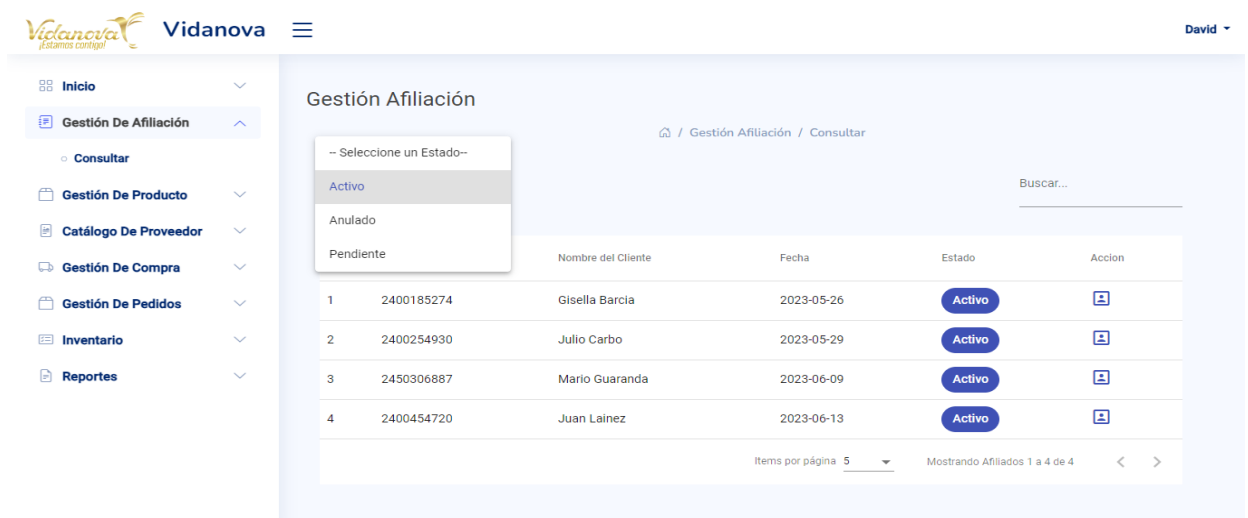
Vidanova ¡Estamos contigo!
Vidanova
David

Inicio
Gestión De Afiliación
Consultar
Gestión De Producto
Catálogo De Proveedor
Gestión De Compra
Gestión De Pedidos
Inventario
Reportes

Gestión Afiliación

/ Gestión Afiliación / Consultar

-- Seleccione un Estado--
Activo
Anulado
Pendiente

Buscar...

| | | Nombre del Cliente | Fecha | Estado | Accion |
|---|---|---|---|---|---|
| 1 | 2400185274 | Gisella Barcia | 2023-05-26 | Activo | |
| 2 | 2400254930 | Julio Carbo | 2023-05-29 | Activo | |
| 3 | 2450306887 | Mario Guaranda | 2023-06-09 | Activo | |
| 4 | 2400454720 | Juan Lainez | 2023-06-13 | Activo | |

Items por página 5
Mostrando Afiliados 1 a 4 de 4